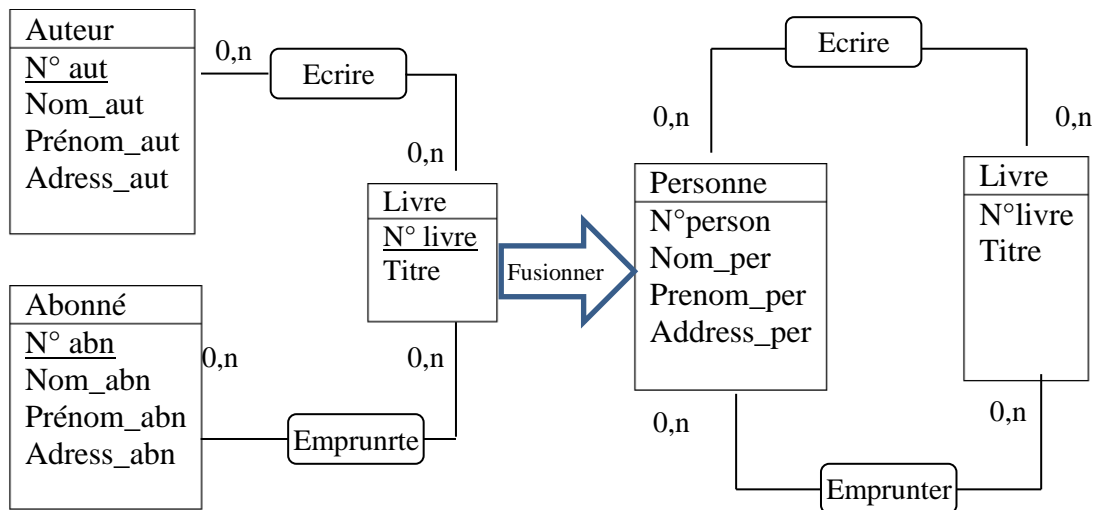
Auteur
N° aut
Nom_aut
Prénom_aut
Adress_aut

0,n
Ecrire
0,n

Livre
N° livre
Titre

Abonné
N° abn
Nom_abn
Prénom_abn
Adress_abn

0,n
0,n
Emprunrte

Fusionner

Ecrire
0,n
0,n

Personne
N°person
Nom_per
Prenom_per
Address_per

Livre
N°livre
Titre

0,n
0,n
Emprunter